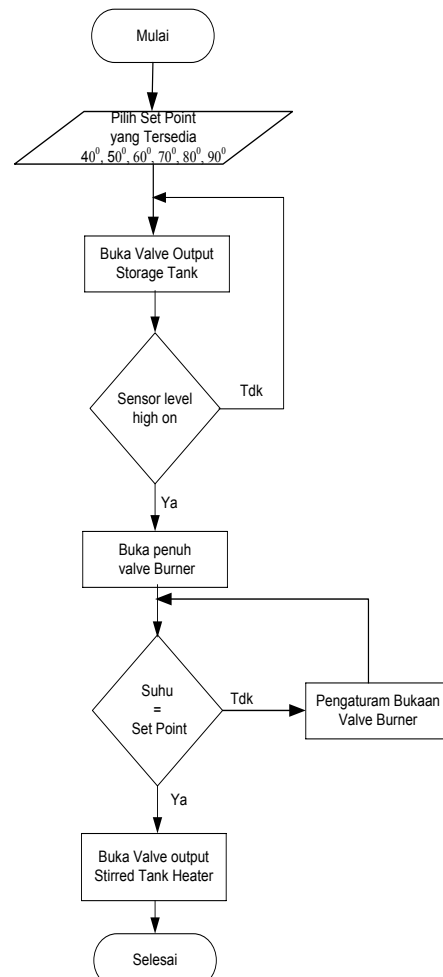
Mulai

Pilih Set Point yang Tersedia $40^0$, $50^0$, $60^0$, $70^0$, $80^0$, $90^0$

Buka Valve Output Storage Tank

Sensor level high on

Tdk

Ya

Buka penuh valve Burner

Suhu = Set Point

Tdk

Pengaturam Bukaan Valve Burner

Ya

Buka Valve output Stirred Tank Heater

Selesai